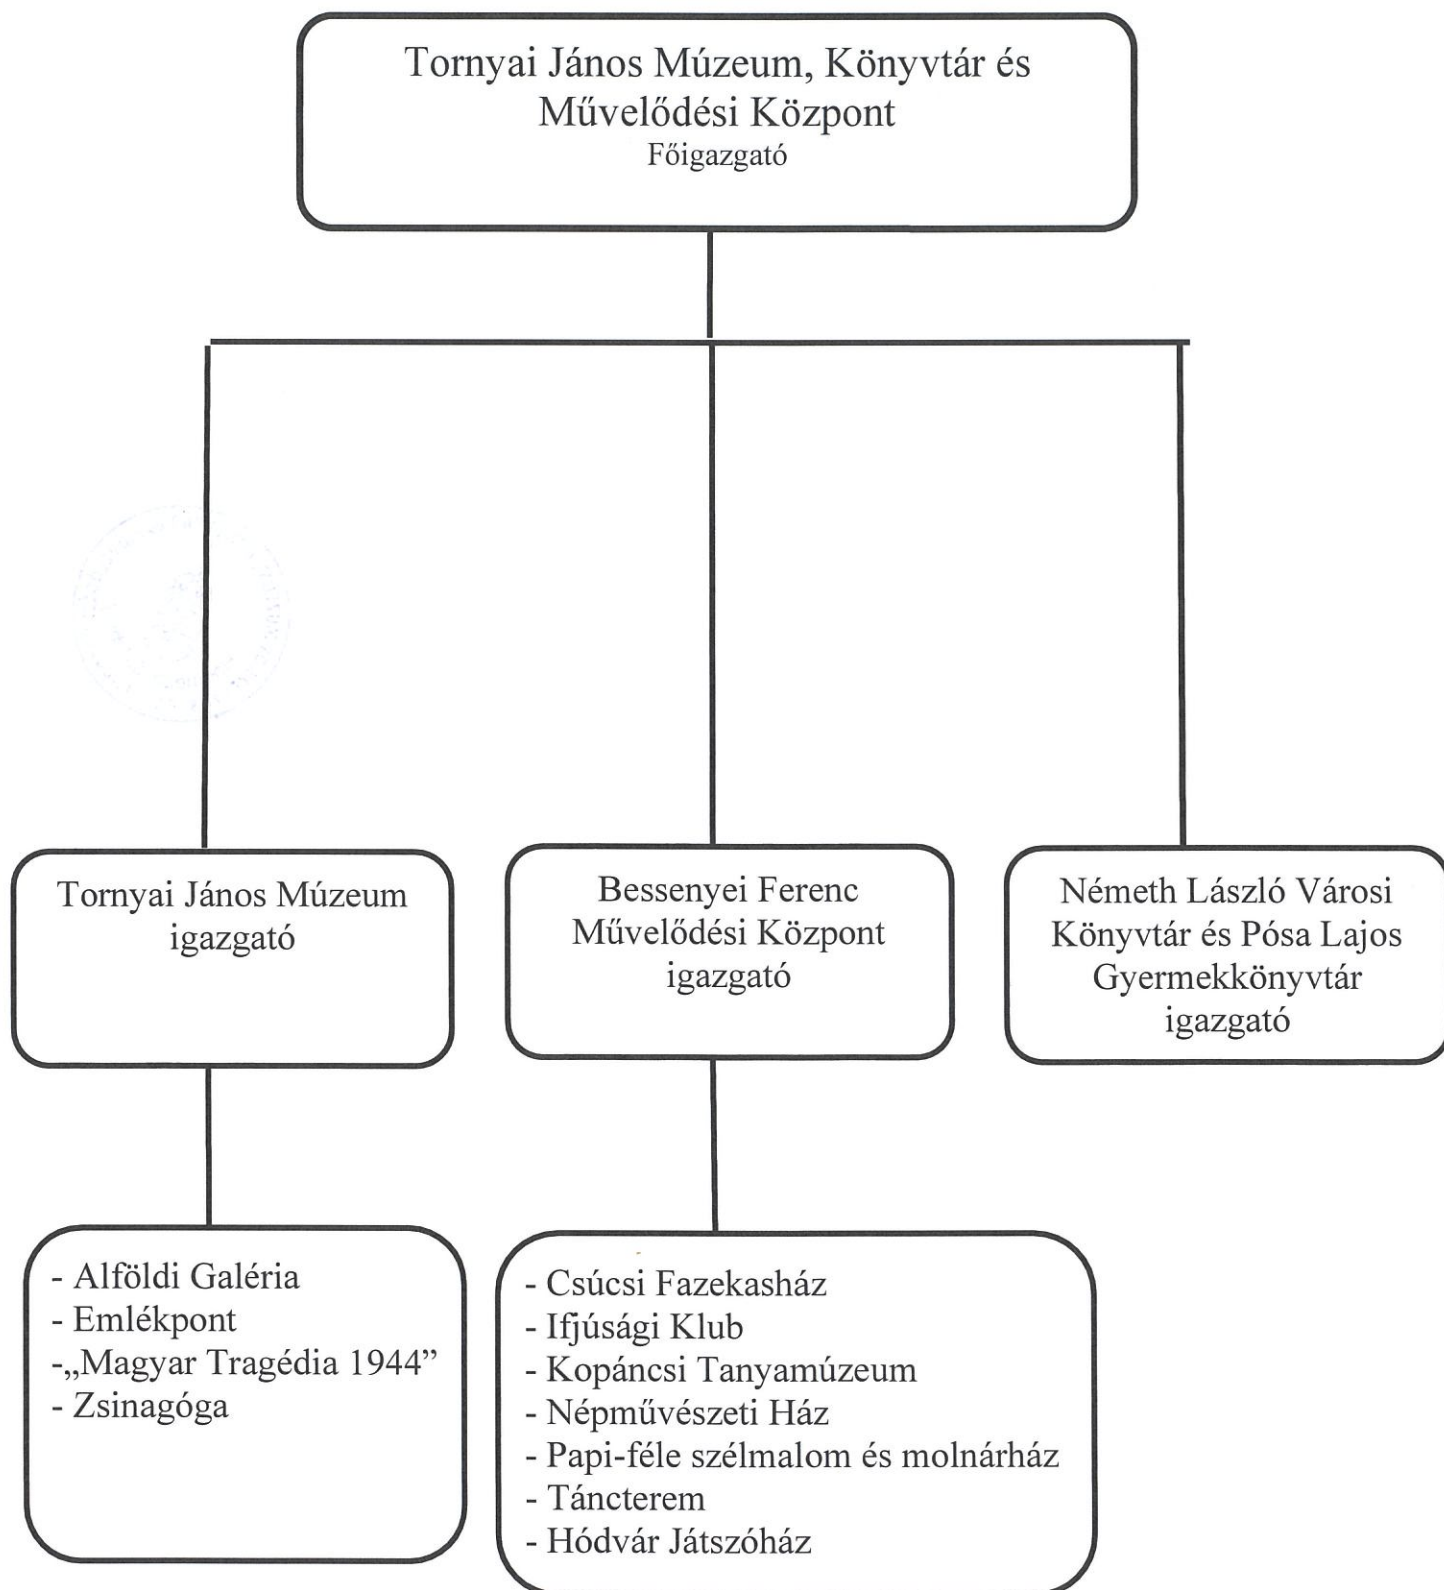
Tornyai János Múzeum, Könyvtár és Művelődési Központ
Főigazgató

Tornyai János Múzeum
igazgató

Bessenyei Ferenc
Művelődési Központ
igazgató

Németh László Városi Könyvtár és Pósa Lajos Gyermekkönyvtár
igazgató

- Alföldi Galéria
- Emlékpont
-„Magyar Tragédia 1944”
- Zsinagóga

- Csúcsi Fazekasház
- Ifjúsági Klub
- Kopáncsi Tanyamúzeum
- Népművészeti Ház
- Papi-féle szélmalom és molnárház
- Táncterem
- Hódvár Játszóház